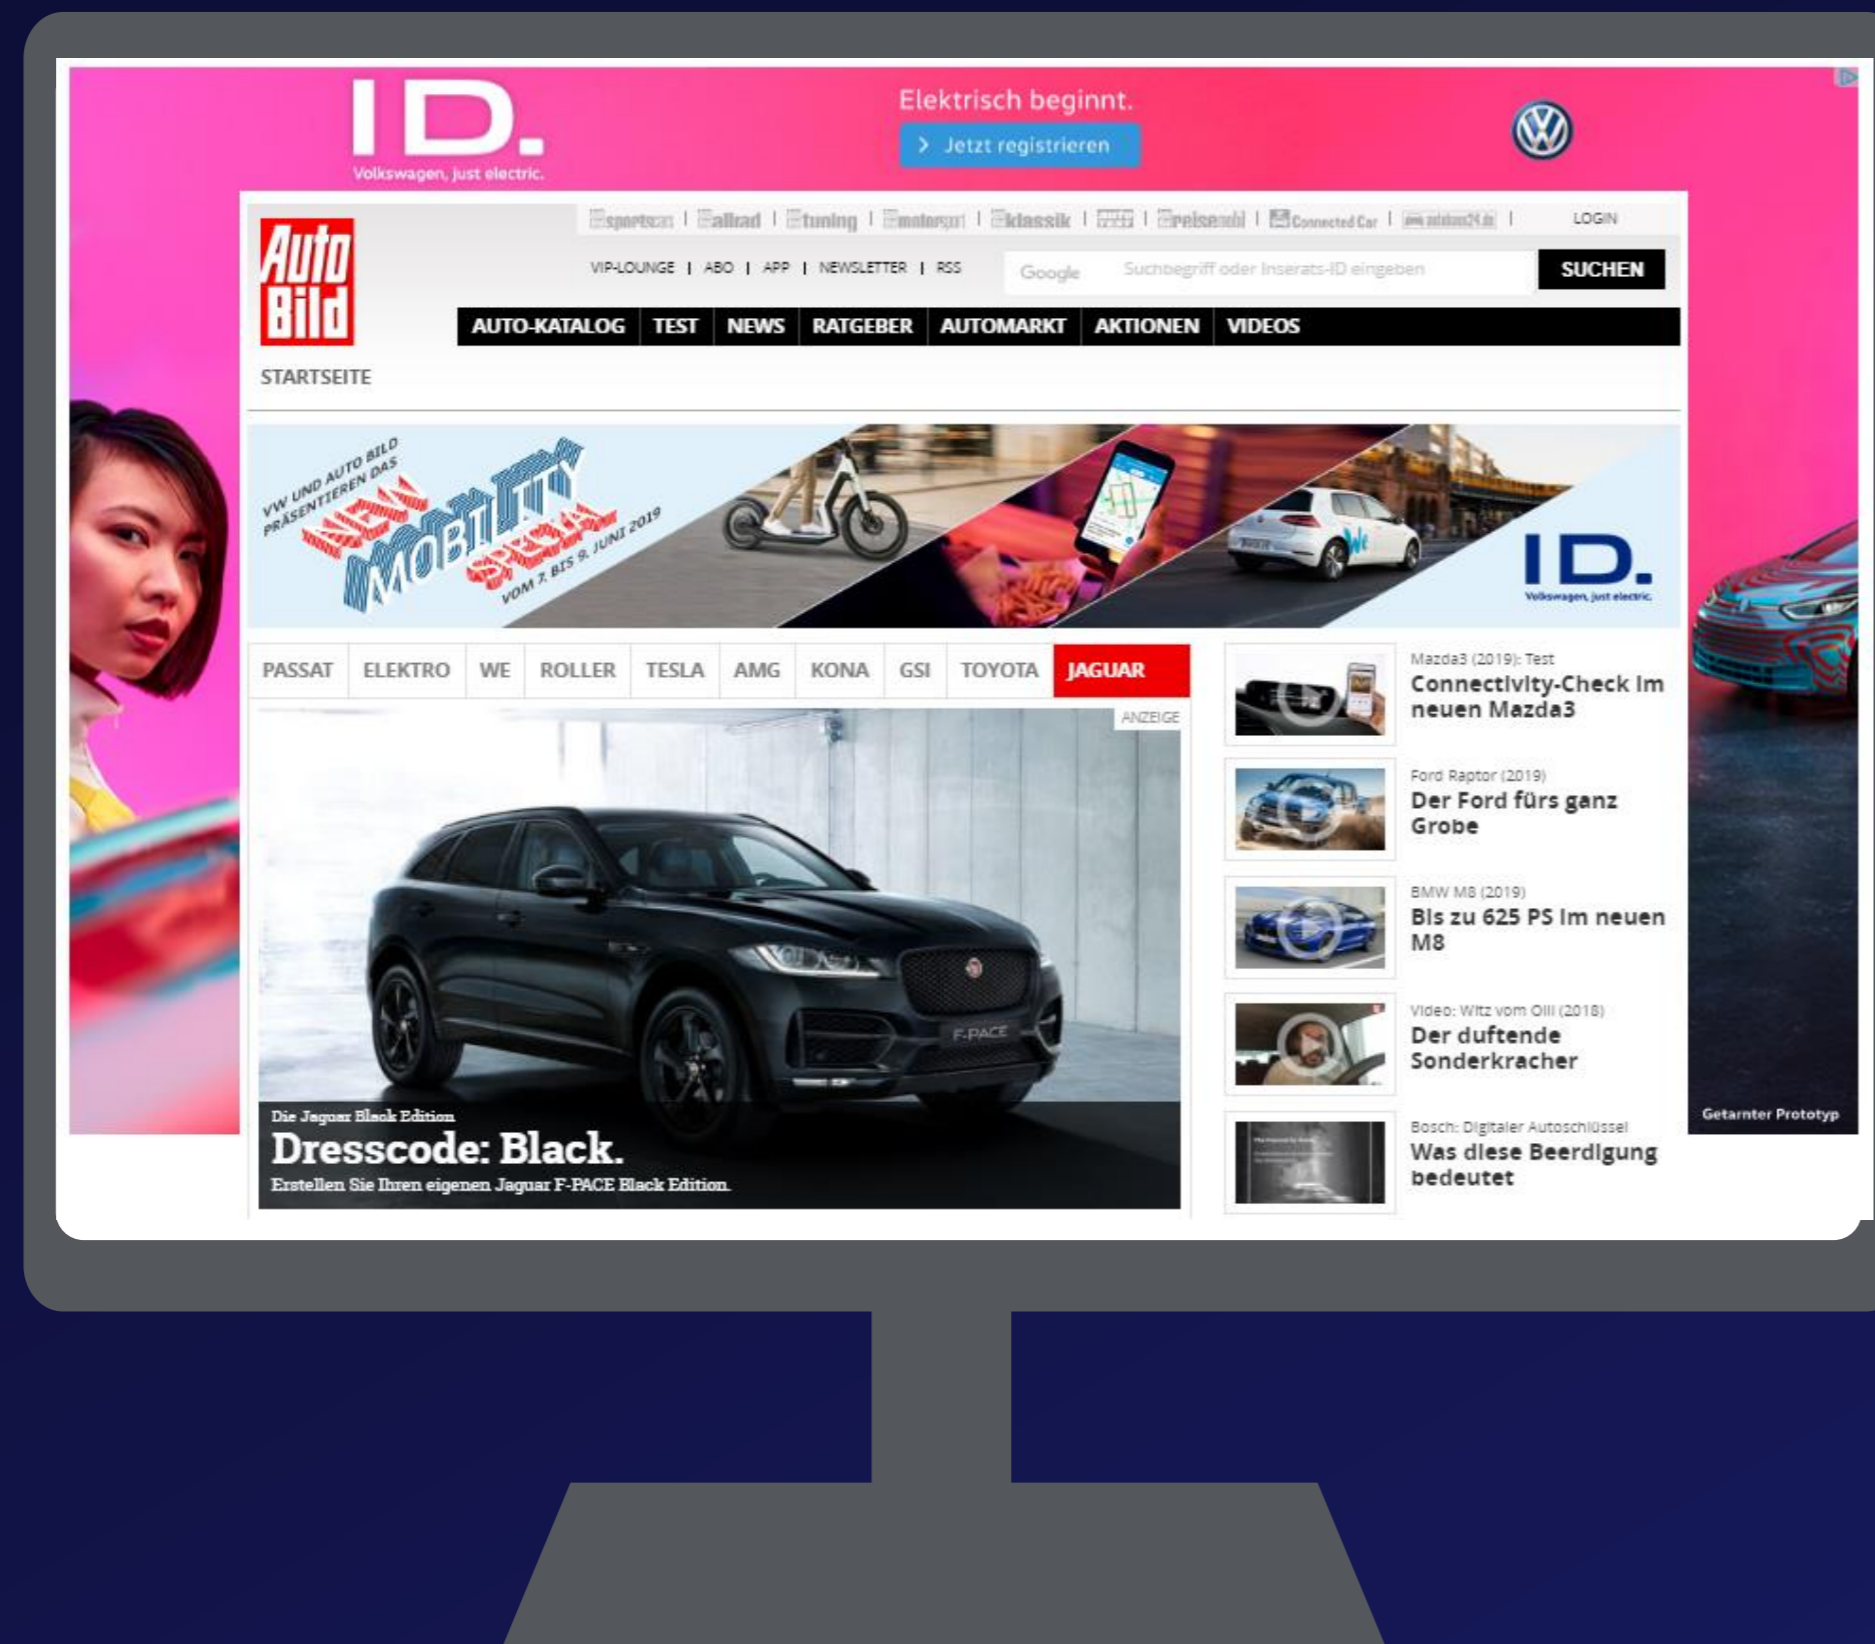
ID.
Volkswagen, just electric.

Elektrisch beginnt.

Jetzt registrieren

Auto Bild

sportscars | allrad | tuning | motorsport | klassik | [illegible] | reisemobil | Connected Car | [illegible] | LOGIN

VIP-LOUNGE | ABO | APP | NEWSLETTER | RSS

Google Suchbegriff oder Inserats-ID eingeben SUCHEN

AUTO-KATALOG TEST NEWS RATGEBER AUTOMARKT AKTIONEN VIDEOS

STARTSEITE

VW UND AUTO BILD PRÄSENTIEREN DAS NEW MOBILITY SHOW VOM 7. BIS 9. JUNI 2019

ID.
Volkswagen, just electric.

PASSAT ELEKTRO WE ROLLER TESLA AMG KONA GSI TOYOTA JAGUAR

ANZEIGE

Die Jaguar Black Edition
Dresscode: Black.
Erstellen Sie Ihren eigenen Jaguar F-PACE Black Edition.

Mazda3 (2019): Test
Connectivity-Check im neuen Mazda3

Ford Raptor (2019)
Der Ford fürs ganz Grobe

BMW M8 (2019)
Bis zu 625 PS im neuen M8

Video: Witz vom Olli (2018)
Der duftende Sonderkracher

Bosch: Digitaler Autoschlüssel
Was diese Beerdigung bedeutet

Getarnter Prototyp